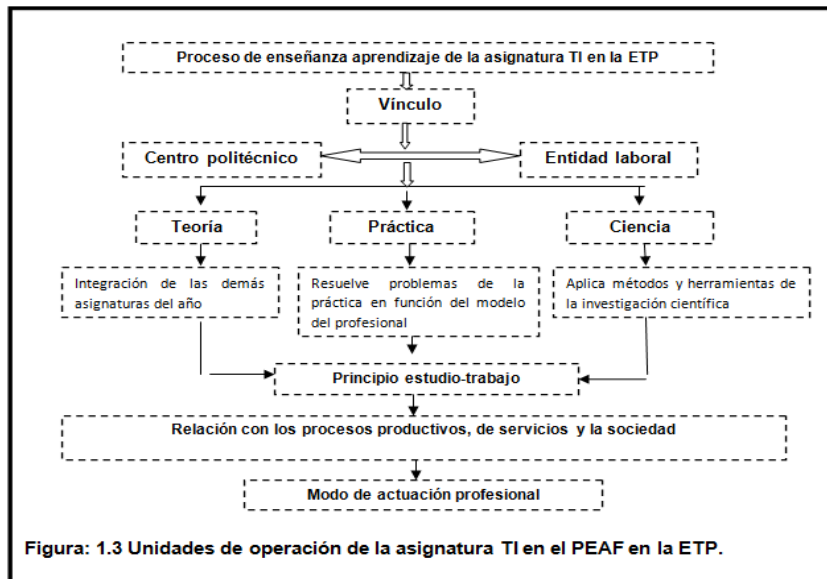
Proceso de enseñanza aprendizaje de la asignatura TI en la ETP

Vínculo

Centro politécnico

Entidad laboral

Teoría

Práctica

Ciencia

Integración de las demás asignaturas del año

Resuelve problemas de la práctica en función del modelo del profesional

Aplica métodos y herramientas de la investigación científica

Principio estudio-trabajo

Relación con los procesos productivos, de servicios y la sociedad

Modo de actuación profesional

Figura: 1.3 Unidades de operación de la asignatura TI en el PEAF en la ETP.